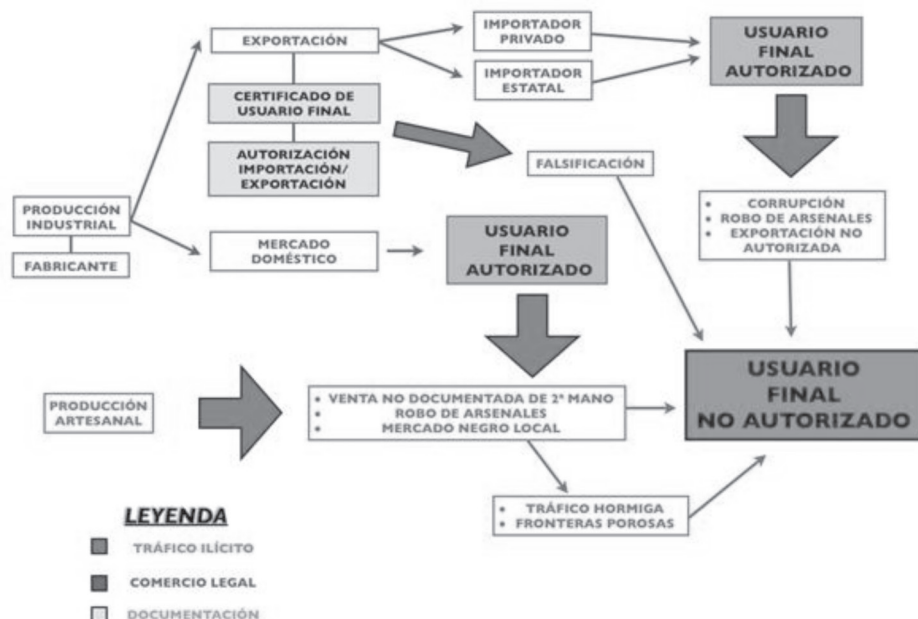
EXPORTACIÓN

IMPORTADOR PRIVADO

IMPORTADOR ESTATAL

USUARIO FINAL AUTORIZADO

CERTIFICADO DE USUARIO FINAL

AUTORIZACIÓN IMPORTACIÓN/ EXPORTACIÓN

FALSIFICACIÓN

- CORRUPCIÓN
- ROBO DE ARSENALES
- EXPORTACIÓN NO AUTORIZADA

PRODUCCIÓN INDUSTRIAL

FABRICANTE

MERCADO DOMÉSTICO

USUARIO FINAL AUTORIZADO

USUARIO FINAL NO AUTORIZADO

PRODUCCIÓN ARTESANAL

- VENTA NO DOCUMENTADA DE 2ª MANO
- ROBO DE ARSENALES
- MERCADO NEGRO LOCAL

- TRÁFICO HORMIGA
- FRONTERAS POROSAS

LEYENDA

TRÁFICO ILÍCITO

COMERCIO LEGAL

DOCUMENTACIÓN